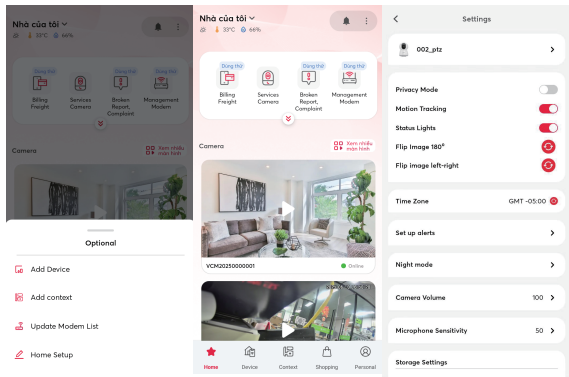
Nhà của tôi
33°C 66%

Dùng thử
Billing Freight
Services Camera
Dùng thử
Broken Report, Complaint
Dùng thử
Management Modem

Camera
Xem nhiều màn hình

Optional
Add Device
Add context
Update Modem List
Home Setup

Nhà của tôi
33°C 66%

Dùng thử
Billing Freight
Services Camera
Dùng thử
Broken Report, Complaint
Dùng thử
Management Modem

Camera
Xem nhiều màn hình

VCM20250000001
Online

Home
Device
Context
Shopping
Personal

Settings

002_ptz

Privacy Mode
Motion Tracking
Status Lights
Flip Image 180°
Flip image left-right

Time Zone GMT -05:00

Set up alerts

Night mode

Camera Volume 100

Microphone Sensitivity 50

Storage Settings